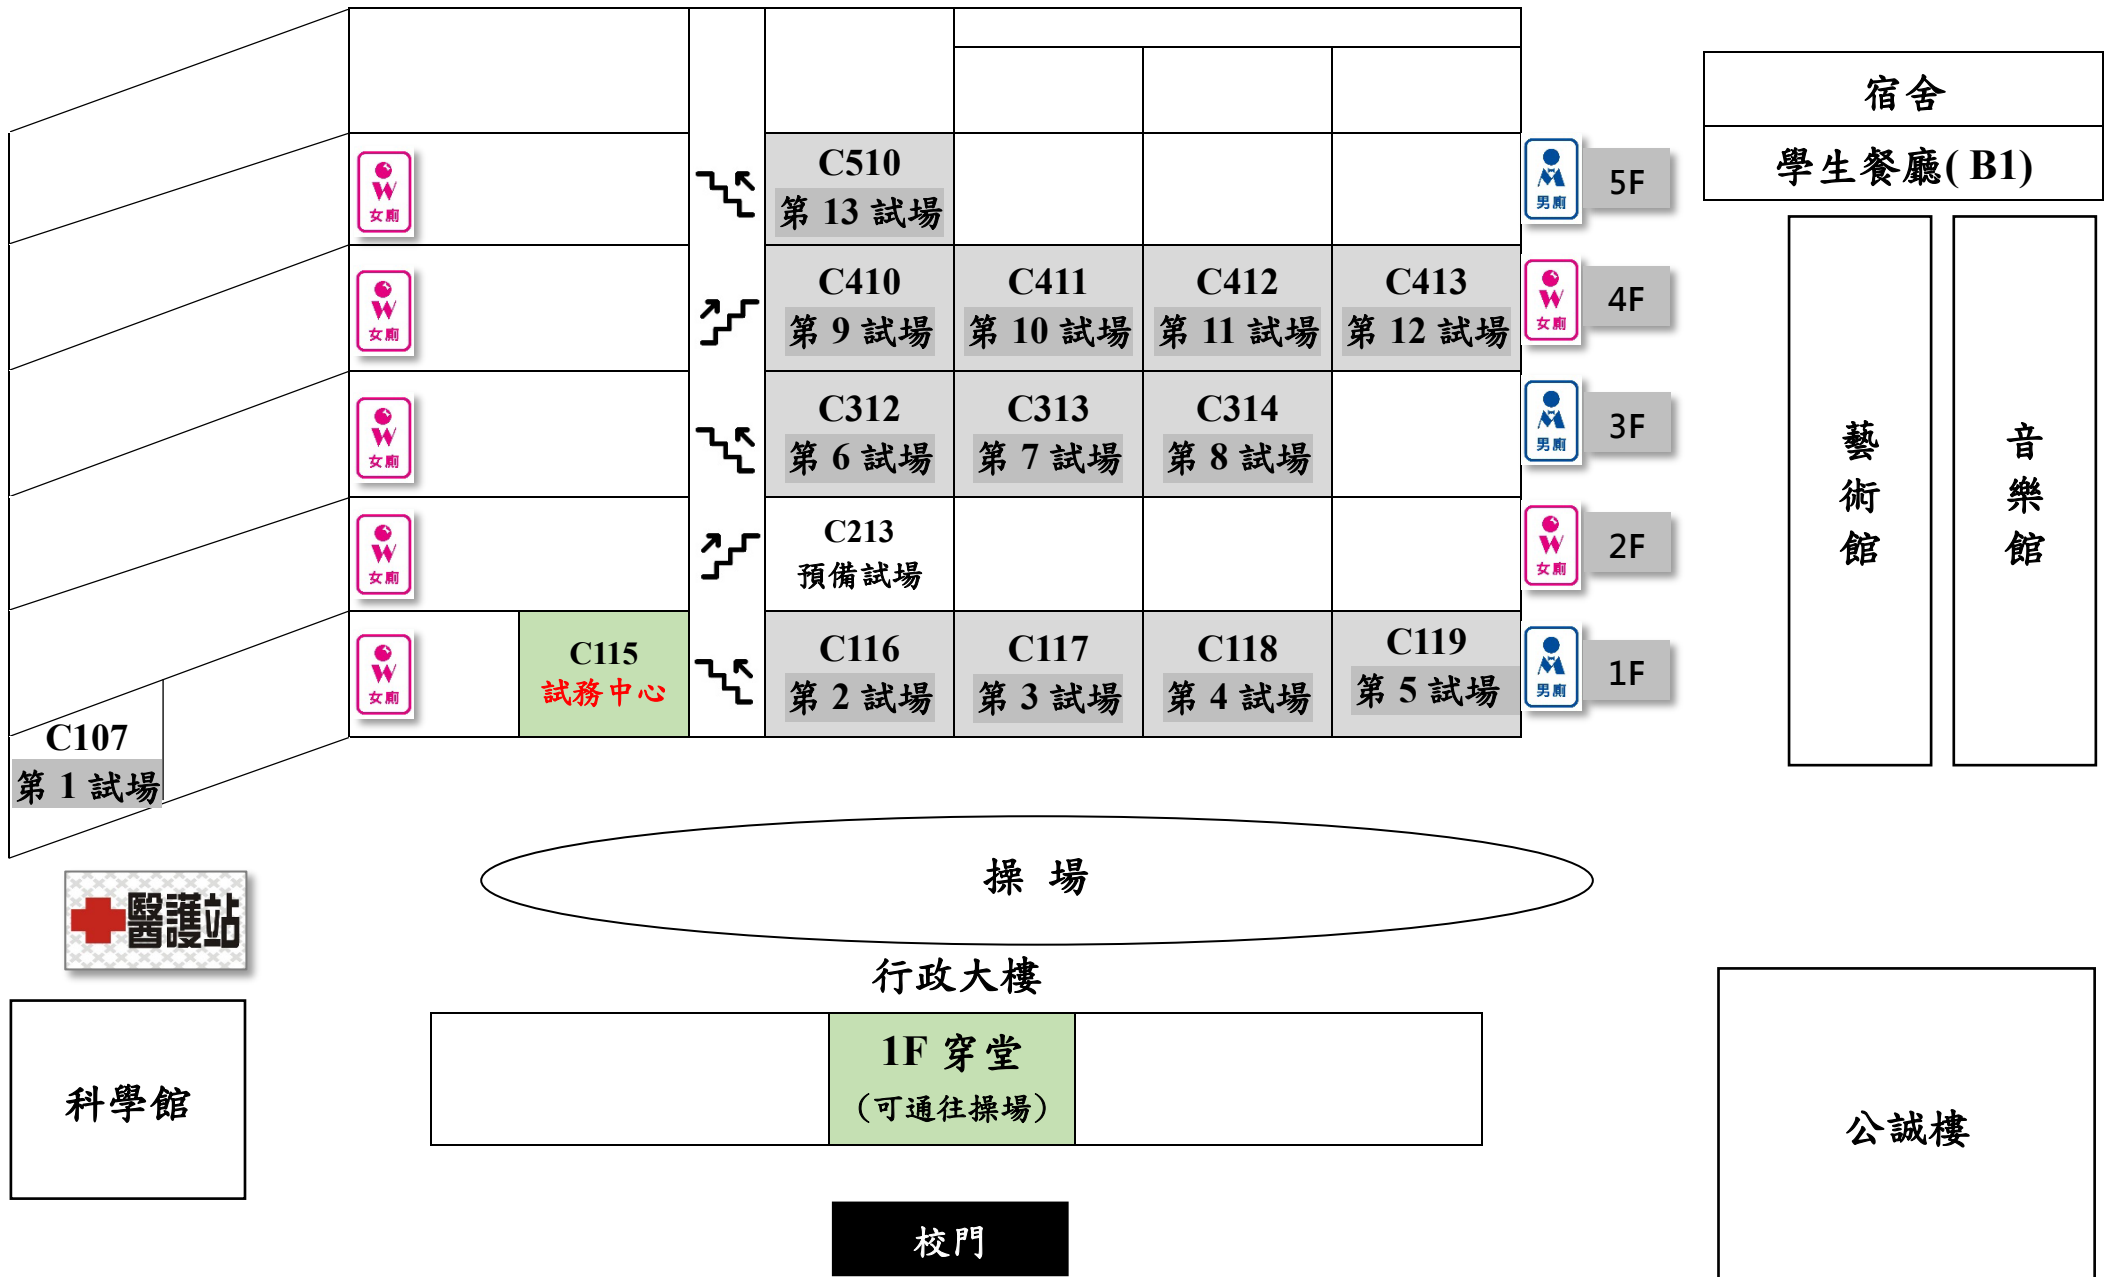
宿舍
學生餐廳(B1)

女廁
C510
第 13 試場
男廁
5F

女廁
C410
第 9 試場
C411
第 10 試場
C412
第 11 試場
C413
第 12 試場
女廁
4F

女廁
C312
第 6 試場
C313
第 7 試場
C314
第 8 試場
男廁
3F

藝術館
音樂館

女廁
C213
預備試場
女廁
2F

女廁
C115
試務中心
C116
第 2 試場
C117
第 3 試場
C118
第 4 試場
C119
第 5 試場
男廁
1F

C107
第 1 試場

醫護站

操 場

行政大樓
1F 穿堂
(可通往操場)

科學館

公誠樓

校門